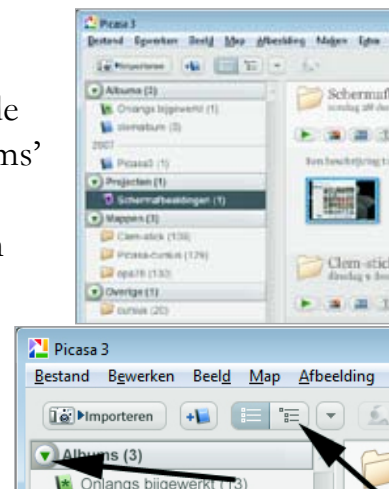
le
ms'
n

Picasa 3
Bestand Bewerken Beeld Map Afbeelding Maken Extra
Importeren
Albums (3)
Onlangs bijgewerkt (1)
clemalbum (3)
2007
Picasa3 (1)
Projecten (1)
Schermafbeeldingen (1)
Mappen (3)
Clem-stick (138)
Picasa-cursus (176)
eps78 (133)
Overige (1)
cursus (20)
Schermaf
Geen beschrijving
Clem-stic

Picasa 3
Bestand Bewerken Beeld Map Afbeelding
Importeren
Albums (3)
Onlangs bijgewerkt (13)